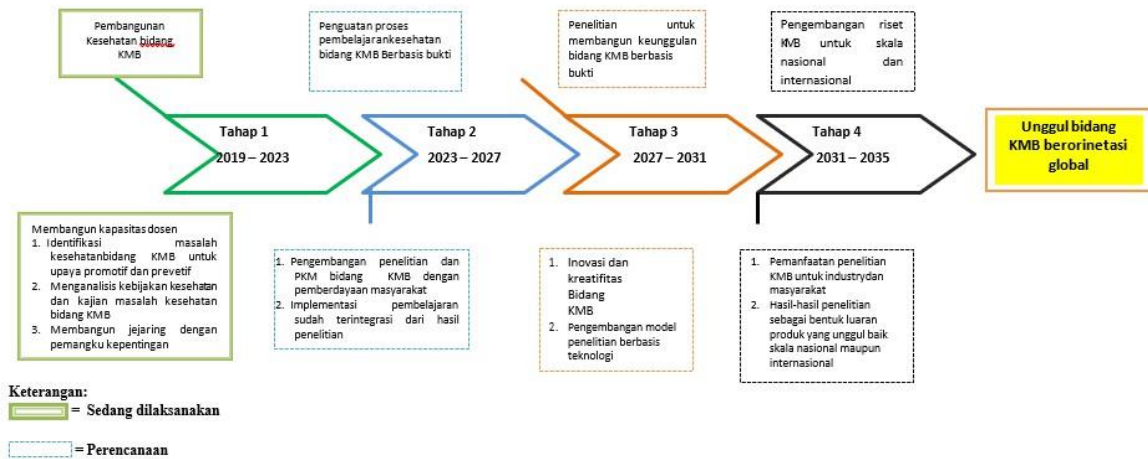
Pembangunan Kesehatan bidang KMB

Penguatan proses pembelajarankesehatan bidang KMB Berbasis bukti

Penelitian untuk membangun keunggulan bidang KMB berbasis bukti

Pengembangan riset KMB untuk skala nasional dan internasional

Tahap 1
2019 – 2023

Tahap 2
2023 – 2027

Tahap 3
2027 – 2031

Tahap 4
2031 – 2035

Unggul bidang KMB berorinetasi global

Membangun kapasitas dosen
1. Identifikasi masalah kesehatanbidang KMB untuk upaya promotif dan prevetif
2. Menganalisis kebijakan kesehatan dan kajian masalah kesehatan bidang KMB
3. Membangun jejaring dengan pemangku kepentingan

1. Pengembangan penelitian dan PKM bidang KMB dengan pemberdayaan masyarakat
2. Implementasi pembelajaran sudah terintegrasi dari hasil penelitian

1. Inovasi dan kreatifitas Bidang KMB
2. Pengembangan model penelitian berbasis teknologi

1. Pemanfaatan penelitian KMB untuk industrydan masyarakat
2. Hasil-hasil penelitian sebagai bentuk luaran produk yang unggul baik skala nasional maupun internasional

Keterangan:
= Sedang dilaksanakan

= Perencanaan